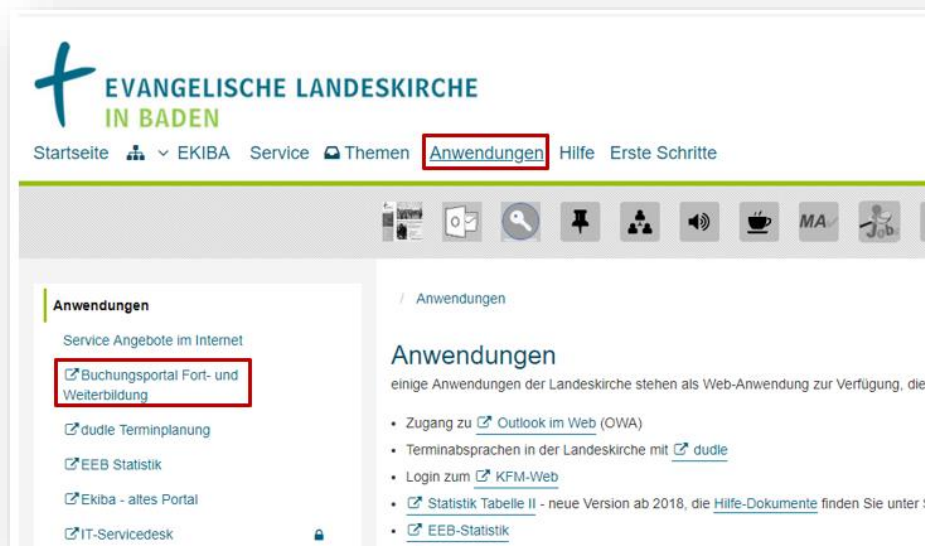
EVANGELISCHE LANDESKIRCHE
IN BADEN

Startseite EKIBA Service Themen Anwendungen Hilfe Erste Schritte

MA

Anwendungen

Service Angebote im Internet

Buchungsportal Fort- und Weiterbildung

dudle Terminplanung

EEB Statistik

Ekiba - altes Portal

IT-Servicedesk

/ Anwendungen

Anwendungen

einige Anwendungen der Landeskirche stehen als Web-Anwendung zur Verfügung, die

• Zugang zu Outlook im Web (OWA)
• Terminabsprachen in der Landeskirche mit dudle
• Login zum KFM-Web
• Statistik Tabelle II - neue Version ab 2018, die Hilfe-Dokumente finden Sie unter
• EEB-Statistik